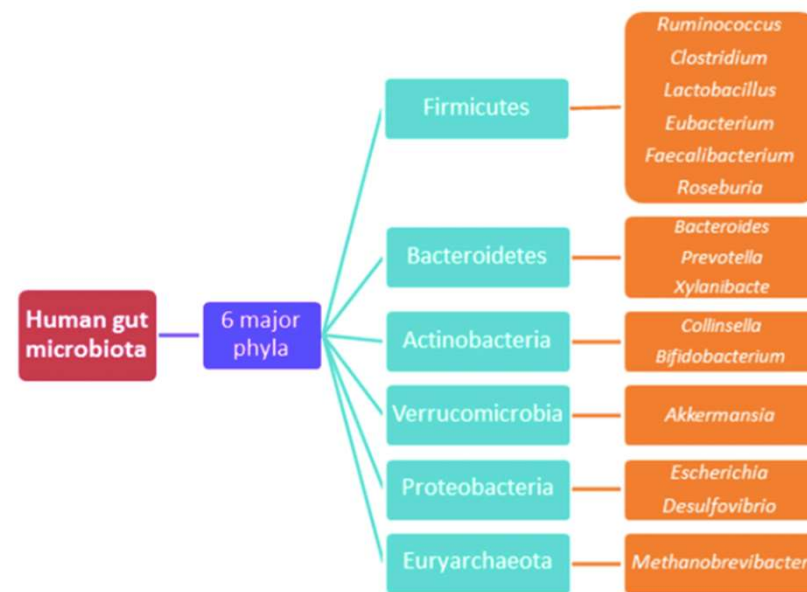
Human gut microbiota

6 major phyla

Firmicutes

Ruminococcus
Clostridium
Lactobacillus
Eubacterium
Faecalibacterium
Roseburia

Bacteroidetes

Bacteroides
Prevotella
Xylanibacte

Actinobacteria

Collinsella
Bifidobacterium

Verrucomicrobia

Akkermansia

Proteobacteria

Escherichia
Desulfovibrio

Euryarchaeota

Methanobrevibacter